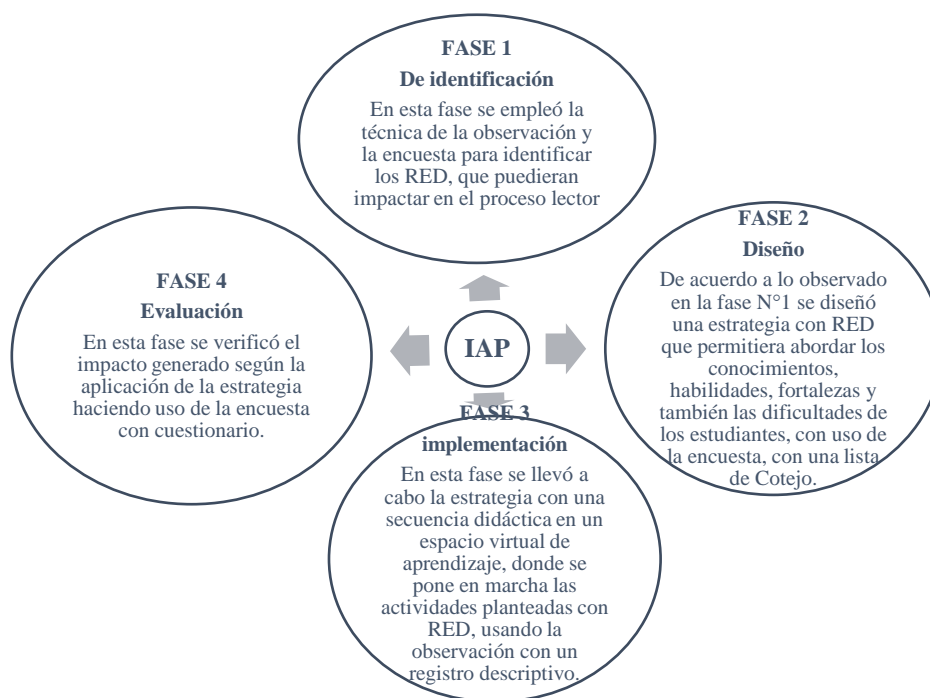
FASE 1
De identificación
En esta fase se empleó la técnica de la observación y la encuesta para identificar los RED, que puedieran impactar en el proceso lector

FASE 2
Diseño
De acuerdo a lo observado en la fase N°1 se diseñó una estrategia con RED que permitiera abordar los conocimientos, habilidades, fortalezas y también las dificultades de los estudiantes, con uso de la encuesta, con una lista de Cotejo.

IAP

FASE 3
implementación
En esta fase se llevó a cabo la estrategia con una secuencia didáctica en un espacio virtual de aprendizaje, donde se pone en marcha las actividades planteadas con RED, usando la observación con un registro descriptivo.

FASE 4
Evaluación
En esta fase se verificó el impacto generado según la aplicación de la estrategia haciendo uso de la encuesta con cuestionario.